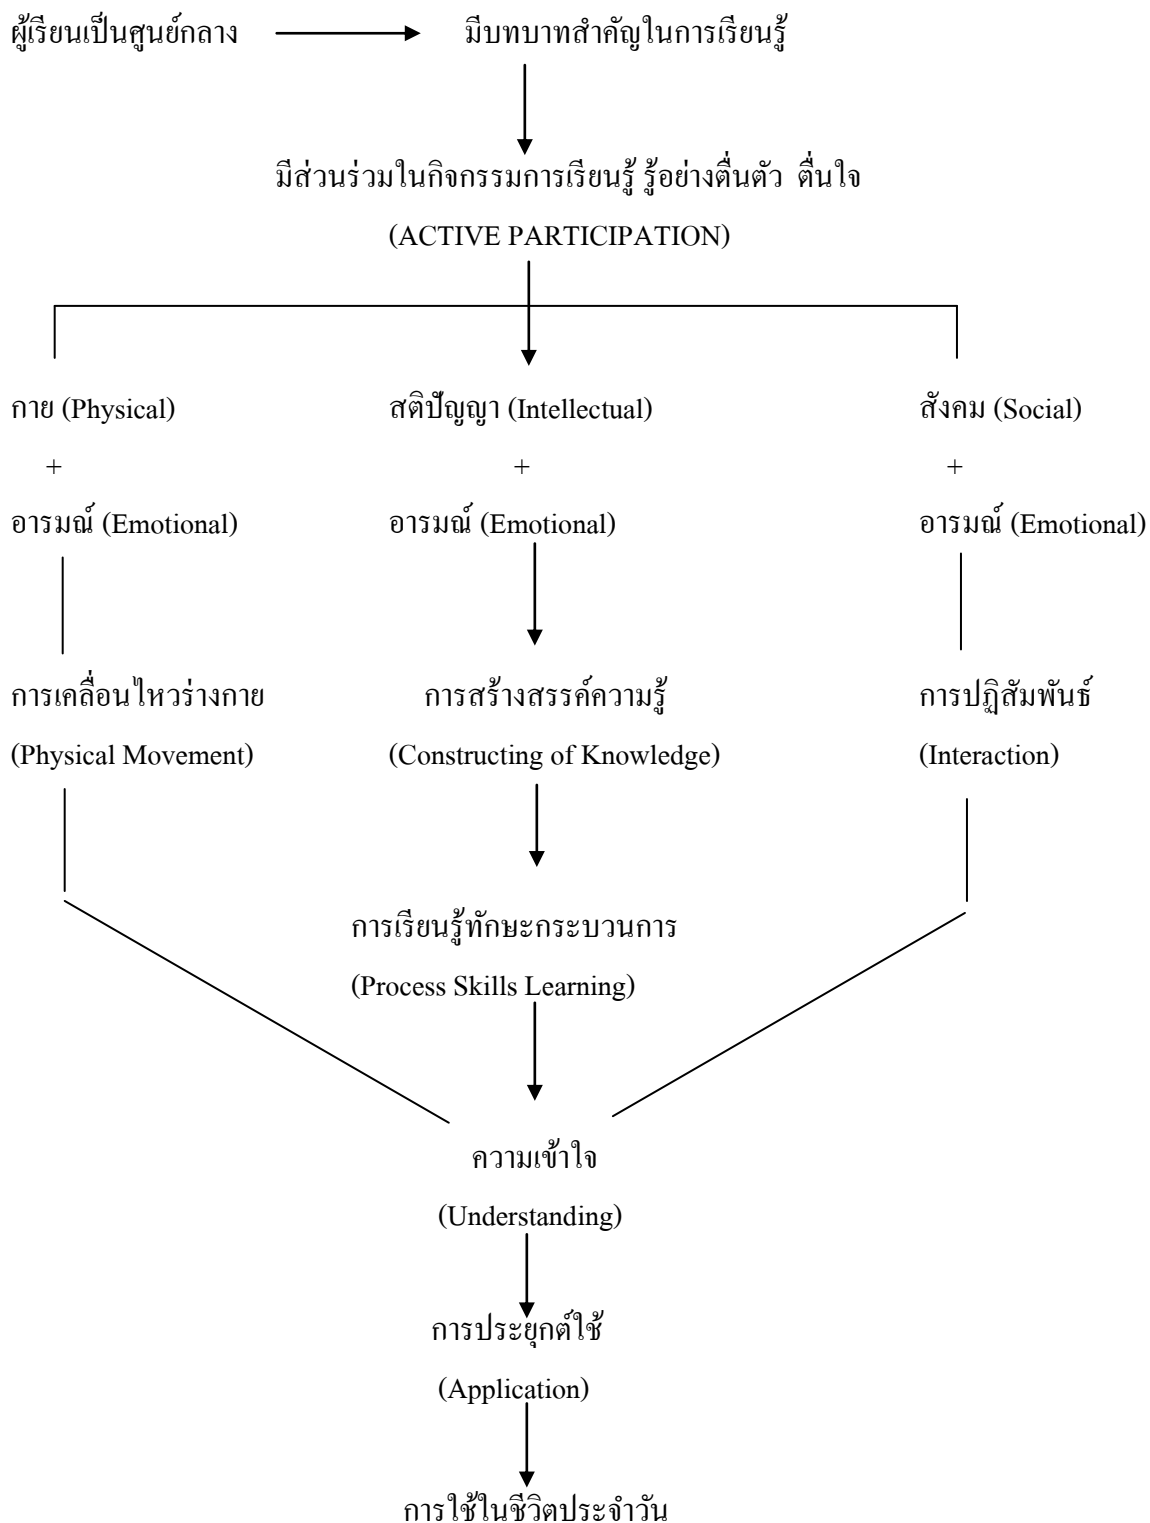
ผู้เรียนเป็นศูนย์กลาง

มีบทบาทสำคัญในการเรียนรู้

มีส่วนร่วมในกิจกรรมการเรียนรู้ รู้อย่างตื่นตัว ตื่นใจ

(ACTIVE PARTICIPATION)

กาย (Physical)

+

อารมณ์ (Emotional)

การเคลื่อนไหวร่างกาย

(Physical Movement)

สติปัญญา (Intellectual)

+

อารมณ์ (Emotional)

การสร้างสรรค์ความรู้

(Constructing of Knowledge)

สังคม (Social)

+

อารมณ์ (Emotional)

การปฏิสัมพันธ์

(Interaction)

การเรียนรู้ทักษะกระบวนการ

(Process Skills Learning)

ความเข้าใจ

(Understanding)

การประยุกต์ใช้

(Application)

การใช้ในชีวิตประจำวัน